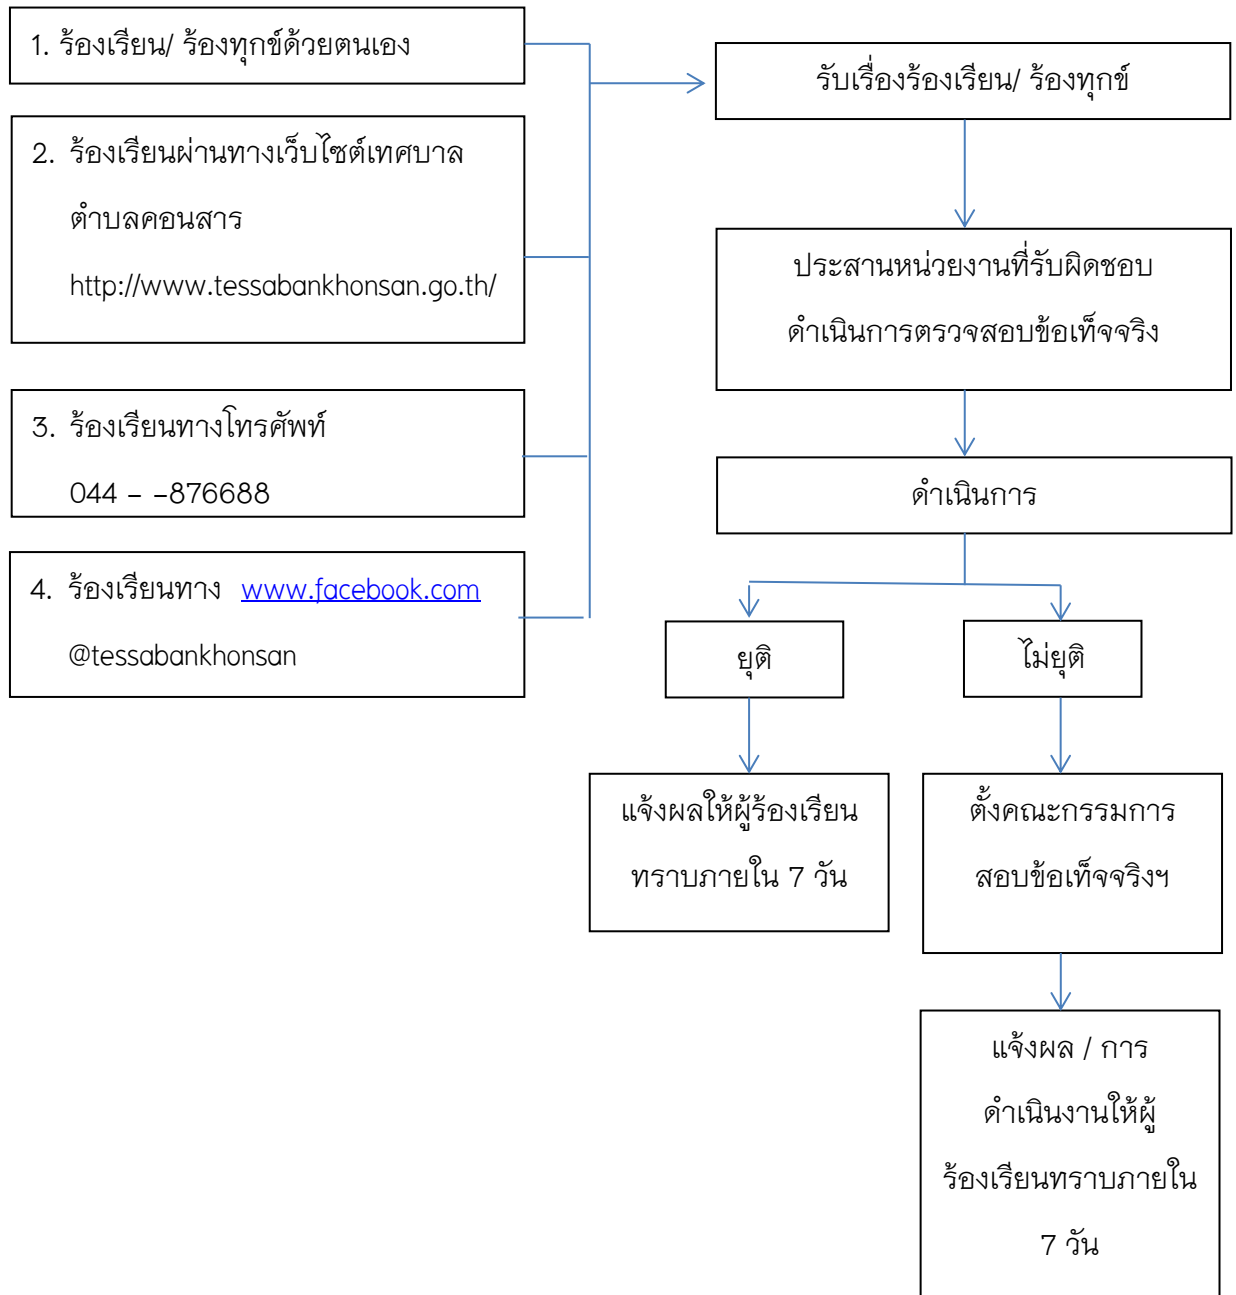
1. ร้องเรียน/ ร้องทุกข์ด้วยตนเอง

2. ร้องเรียนผ่านทางเว็บไซต์เทศบาลตำบลคอนสาร http://www.tessabankhonsan.go.th/

3. ร้องเรียนทางโทรศัพท์ 044 – –876688

4. ร้องเรียนทาง www.facebook.com @tessabankhonsan

รับเรื่องร้องเรียน/ ร้องทุกข์

ประสานหน่วยงานที่รับผิดชอบ ดำเนินการตรวจสอบข้อเท็จจริง

ดำเนินการ

ยุติ

ไม่ยุติ

แจ้งผลให้ผู้ร้องเรียนทราบภายใน 7 วัน

ตั้งคณะกรรมการสอบข้อเท็จจริงฯ

แจ้งผล / การดำเนินงานให้ผู้ร้องเรียนทราบภายใน 7 วัน